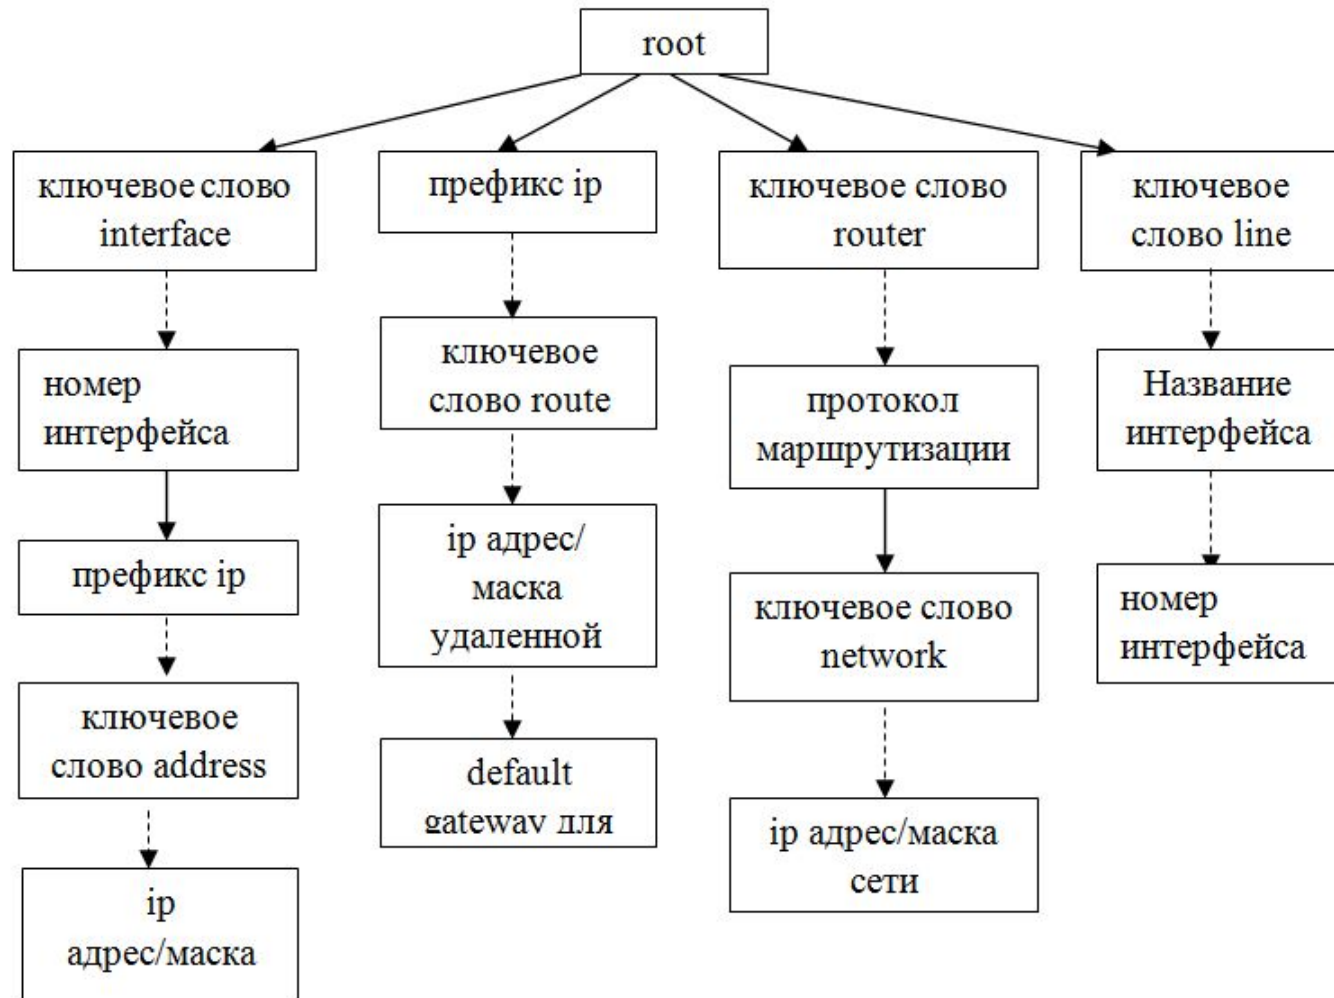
root

ключевое слово interface

номер интерфейса

префикс ip

ключевое слово address

ip адрес/маска

префикс ip

ключевое слово route

ip адрес/ маска удаленной

default gateway для

ключевое слово router

протокол маршрутизации

ключевое слово network

ip адрес/маска сети

ключевое слово line

Название интерфейса

номер интерфейса